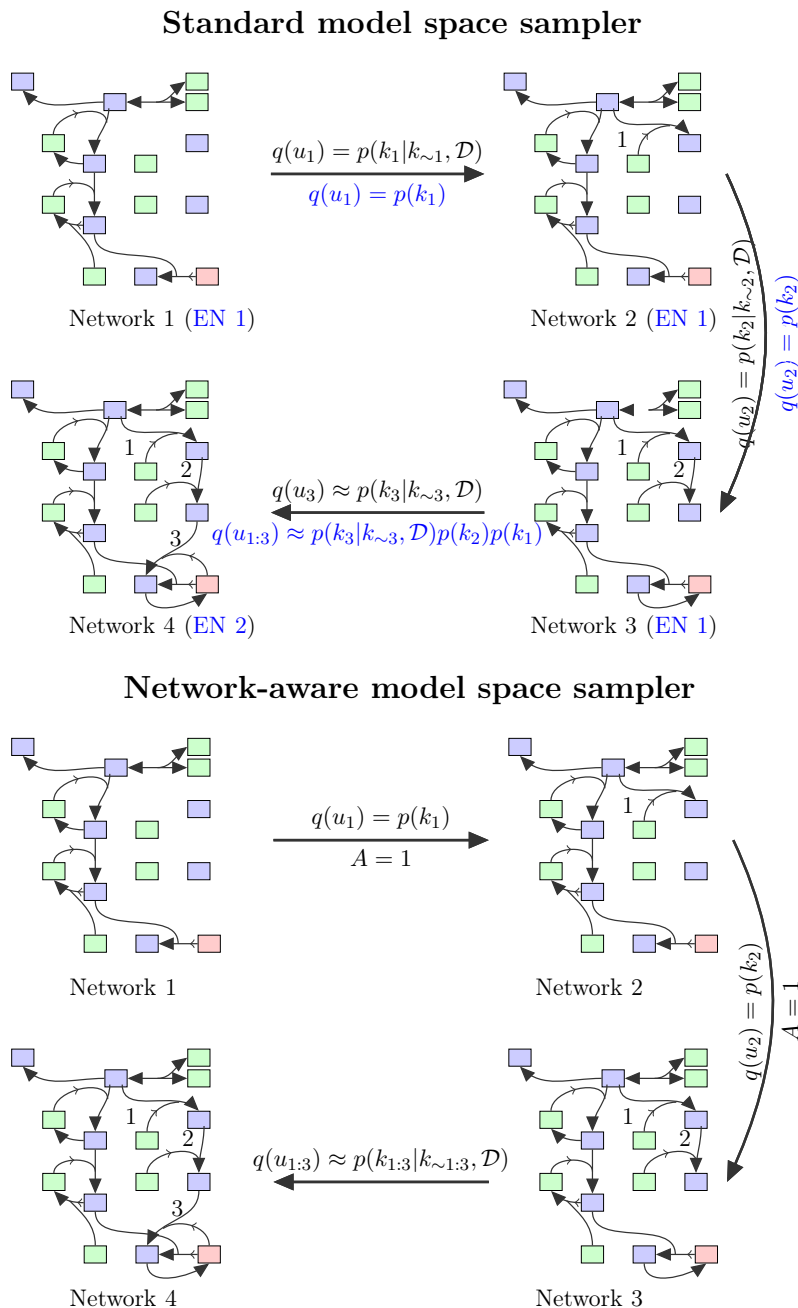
Standard model space sampler

1

$q(u_1) = p(k_1|k_{\sim 1}, \mathcal{D})$

$q(u_1) = p(k_1)$

Network 1 (EN 1)

Network 2 (EN 1)

$q(u_2) = p(k_2|k_{\sim 2}, \mathcal{D})$

$q(u_2) = p(k_2)$

1

2

3

1

2

$q(u_3) \approx p(k_3|k_{\sim 3}, \mathcal{D})$

$q(u_{1:3}) \approx p(k_3|k_{\sim 3}, \mathcal{D})p(k_2)p(k_1)$

Network 4 (EN 2)

Network 3 (EN 1)

Network-aware model space sampler

1

$q(u_1) = p(k_1)$

$A = 1$

Network 1

Network 2

$q(u_2) = p(k_2)$

$A = 1$

1

2

3

1

2

$q(u_{1:3}) \approx p(k_{1:3}|k_{\sim 1:3}, \mathcal{D})$

Network 4

Network 3